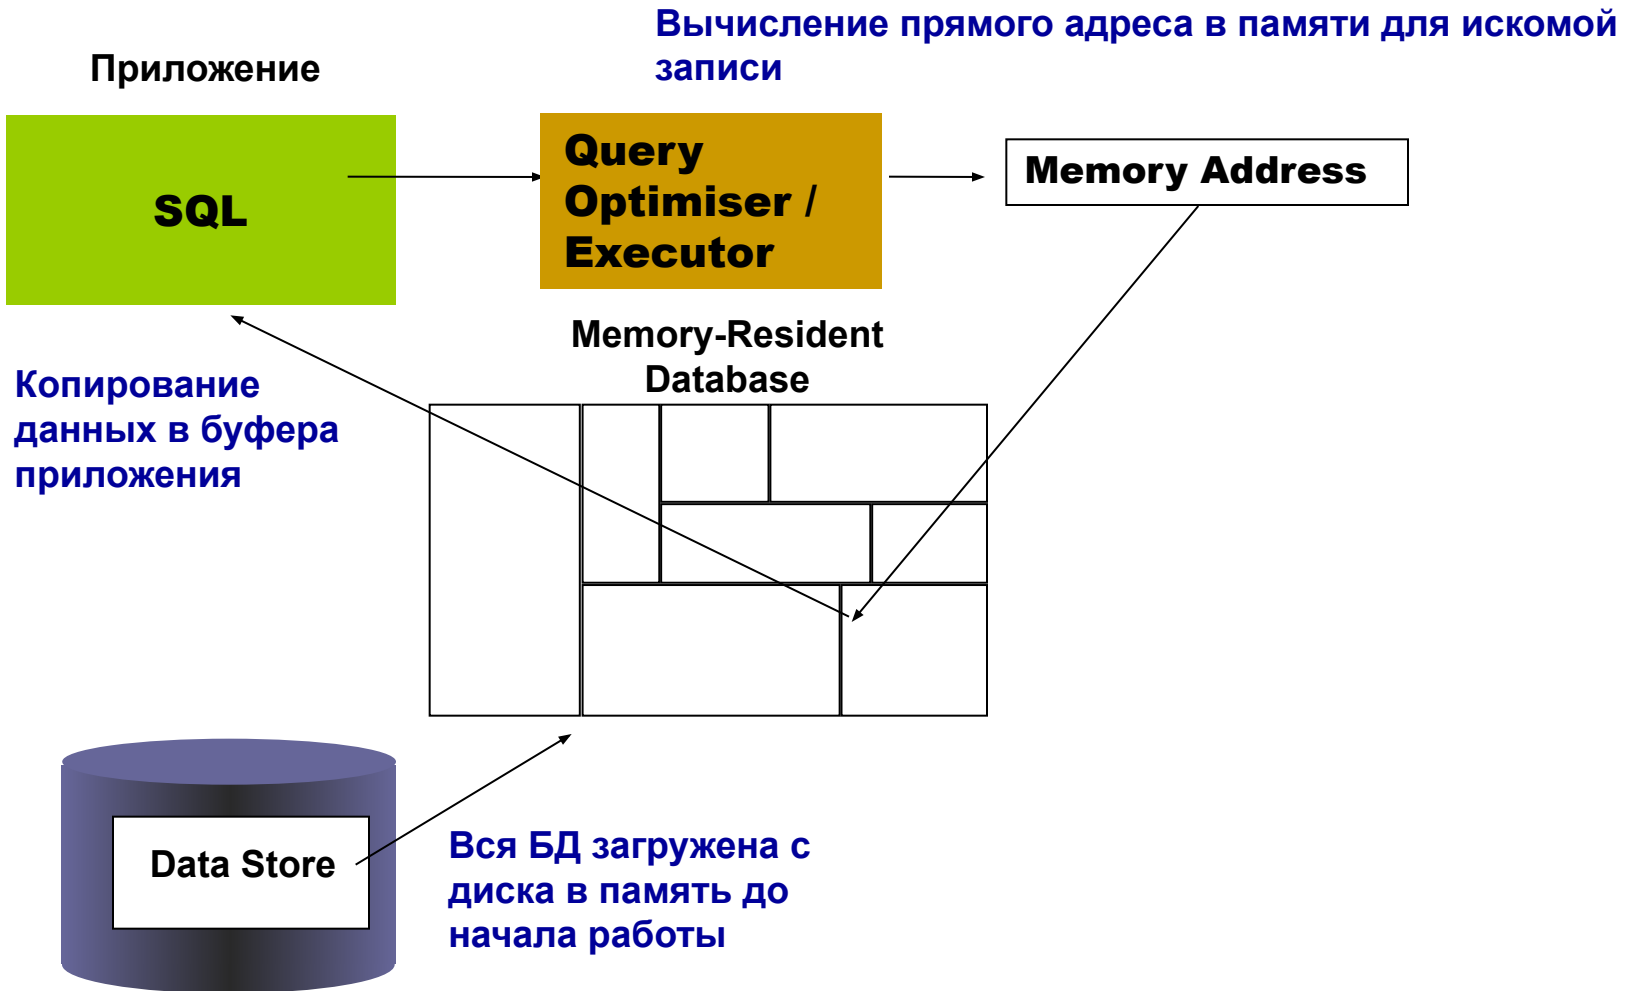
Вычисление прямого адреса в памяти для искомой записи

Приложение

SQL

Query Optimiser / Executor

Memory Address

Memory-Resident Database

Копирование данных в буфера приложения

Data Store

Вся БД загружена с диска в память до начала работы